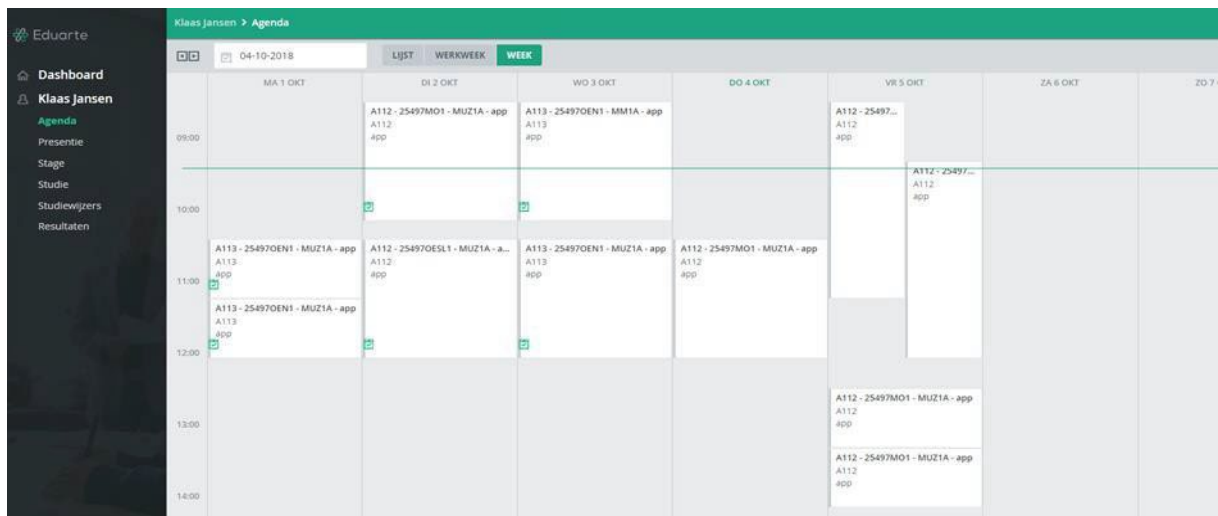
Eduarte

Dashboard
Klaas Jansen
Agenda
Presentie
Stage
Studie
Studiewijzers
Resultaten

Klaas Jansen > Agenda

04-10-2018

LIJST WERKWEEK WEEK

MA 1 OKT
DI 2 OKT
WO 3 OKT
DO 4 OKT
VR 5 OKT
ZA 6 OKT
ZO 7

09:00
10:00
11:00
12:00
13:00
14:00

A112 - 25497MO1 - MUZ1A - app
A112
app

A113 - 25497OEN1 - MM1A - app
A113
app

A112 - 25497...
A112
app

A112 - 25497...
A112
app

A113 - 25497OEN1 - MUZ1A - app
A113
app

A112 - 25497OESL1 - MUZ1A - a...
A112
app

A113 - 25497OEN1 - MUZ1A - app
A113
app

A112 - 25497MO1 - MUZ1A - app
A112
app

A113 - 25497OEN1 - MUZ1A - app
A113
app

A112 - 25497MO1 - MUZ1A - app
A112
app

A112 - 25497MO1 - MUZ1A - app
A112
app